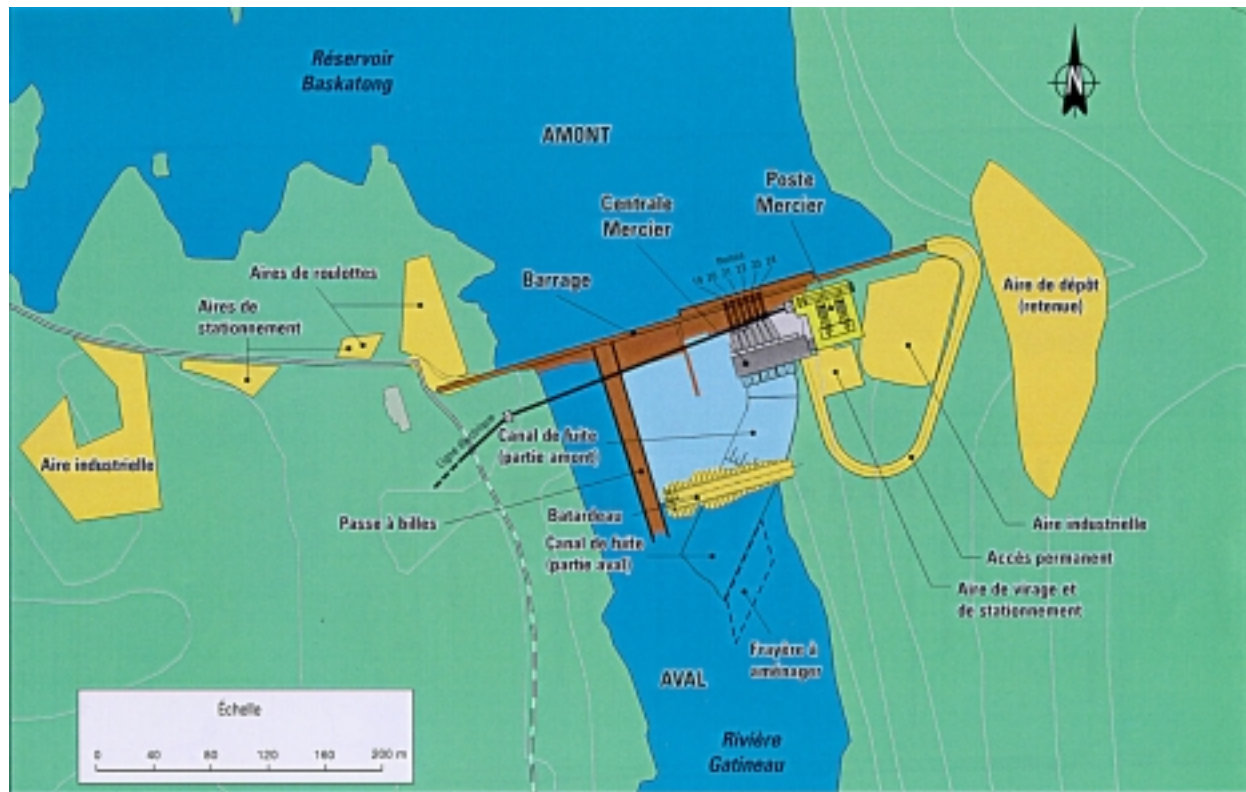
Réservoir Baskatong

N

AMONT

Poste Mercier

Centrale Mercier

Barrage

Aires de roulottes

Aires de stationnement

Aire de dépôt (retenue)

Aire industrielle

Ligne électrique

Canal de fuite (partie amont)

Passe à billes

Batardeau

Canal de fuite (partie aval)

Aire industrielle

Accès permanent

Aire de virage et de stationnement

Frayère à aménager

AVAL

Rivière Gatineau

Échelle

0 40 80 120 160 200 m